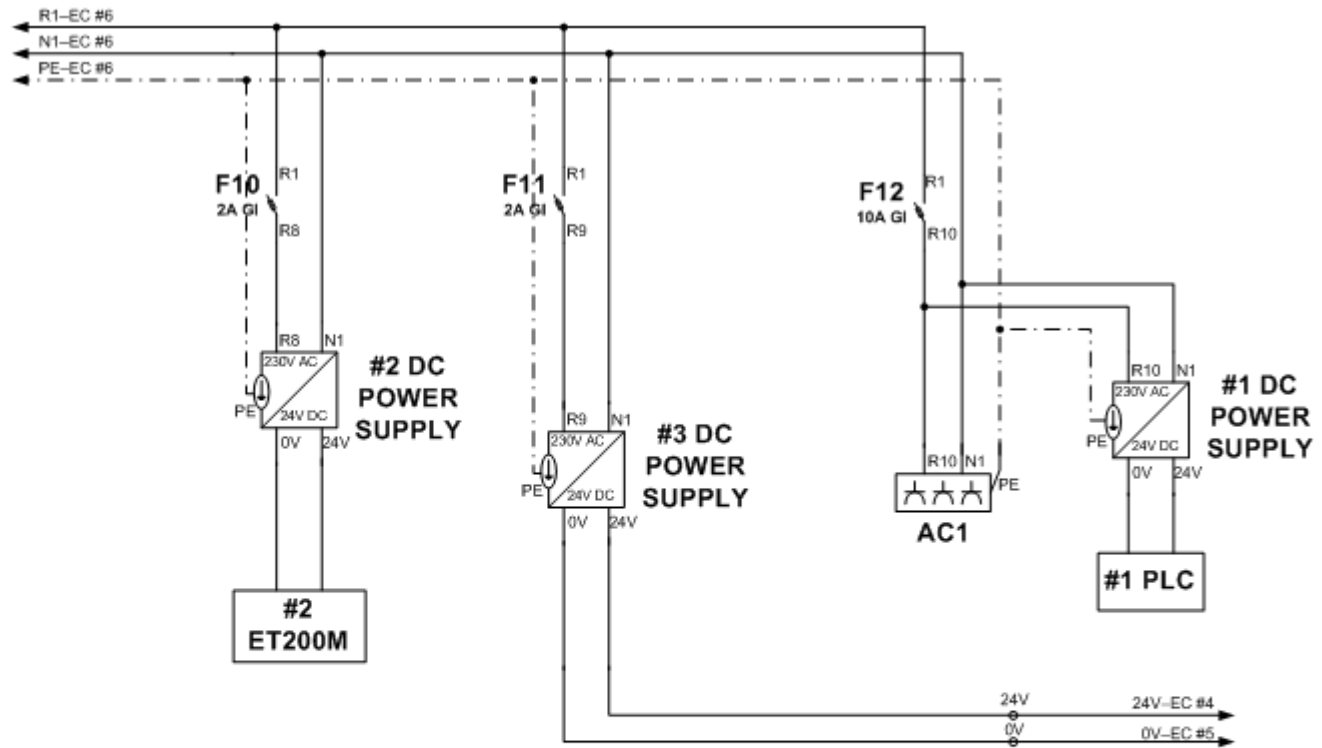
R1–EC #6
N1–EC #6
PE–EC #6

F10
2A GI
R1
R8
R8
N1
230V AC
24V DC
PE
0V
24V
#2 DC POWER SUPPLY
#2 ET200M

F11
2A GI
R1
R9
R9
N1
230V AC
24V DC
PE
0V
24V
#3 DC POWER SUPPLY

F12
10A GI
R1
R10
R10
N1
PE
AC1

R10
N1
230V AC
24V DC
PE
0V
24V
#1 DC POWER SUPPLY
#1 PLC

24V
24V–EC #4
0V
0V–EC #5